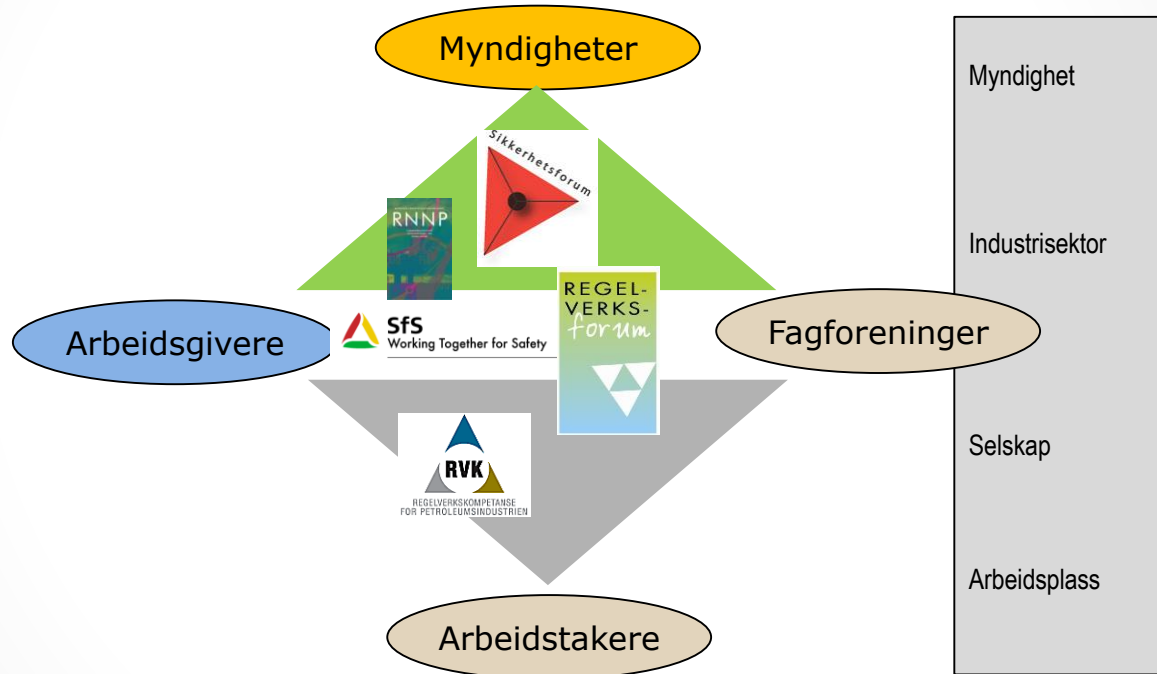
Myndigheter

Sikkerhetsforum

RNNP

REGEL-VERKS-forum

SfS
Working Together for Safety

Arbeidsgivere

Fagforeninger

RVK
REGELVERKSKOMPETANSE FOR PETROLEUMSINDUSTRIEN

Arbeidstakere

Myndighet

Industrisektor

Selskap

Arbeidsplass